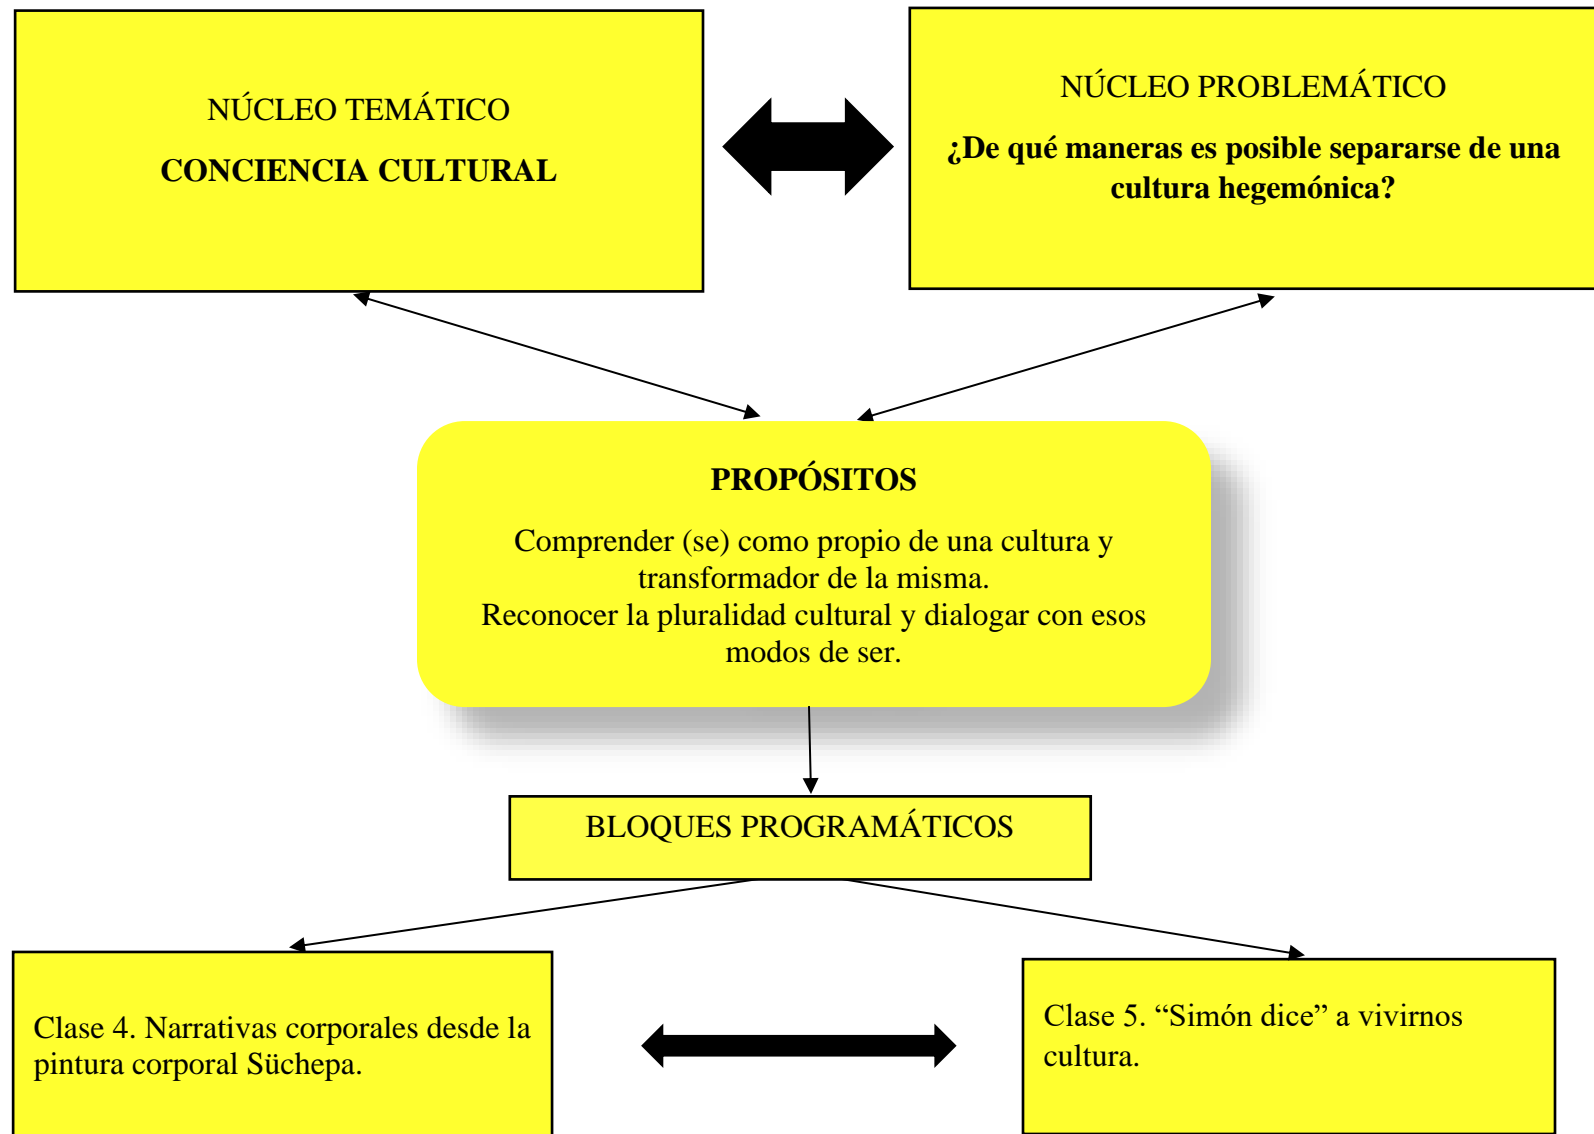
NÚCLEO TEMÁTICO

**CONCIENCIA CULTURAL**

NÚCLEO PROBLEMÁTICO

**¿De qué maneras es posible separarse de una cultura hegemónica?**

**PROPÓSITOS**

Comprender (se) como propio de una cultura y transformador de la misma.
Reconocer la pluralidad cultural y dialogar con esos modos de ser.

BLOQUES PROGRAMÁTICOS

Clase 4. Narrativas corporales desde la pintura corporal Süchepa.

Clase 5. “Simón dice” a vivirnos cultura.